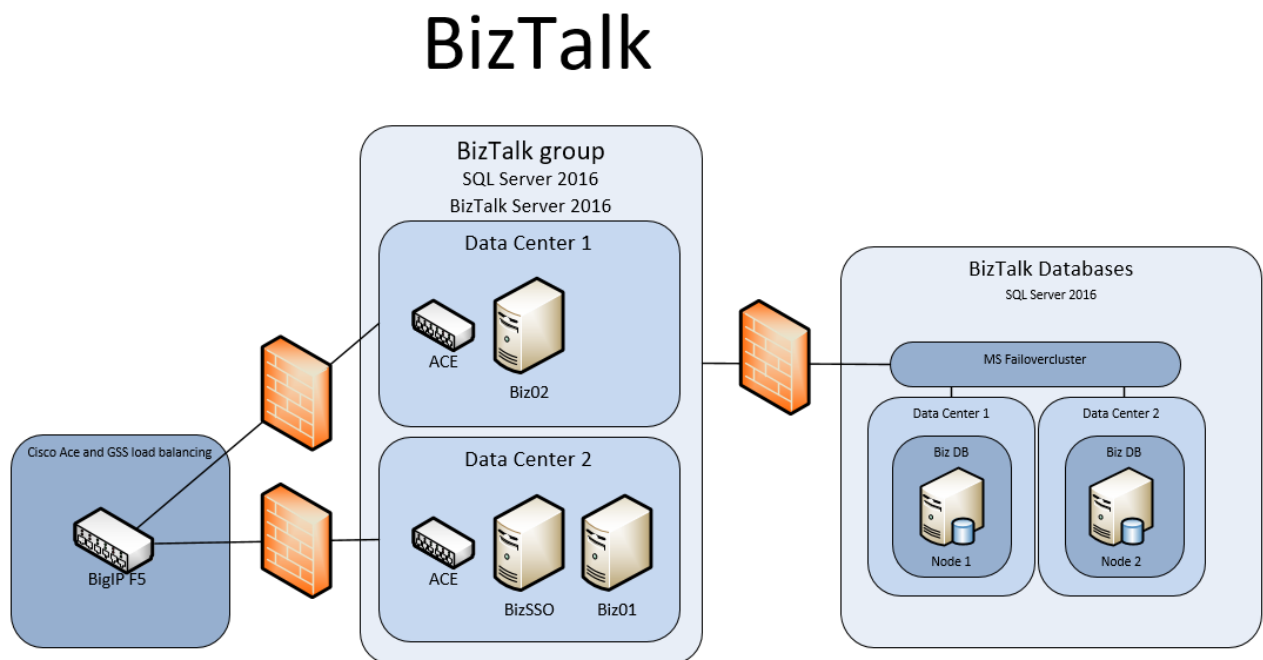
BizTalk

BizTalk group
SQL Server 2016
BizTalk Server 2016

Data Center 1
ACE
Biz02

Data Center 2
ACE
BizSSO
Biz01

Cisco Ace and GSS load balancing
BigIP F5

BizTalk Databases
SQL Server 2016
MS Failovercluster
Data Center 1
Biz DB
Node 1
Data Center 2
Biz DB
Node 2